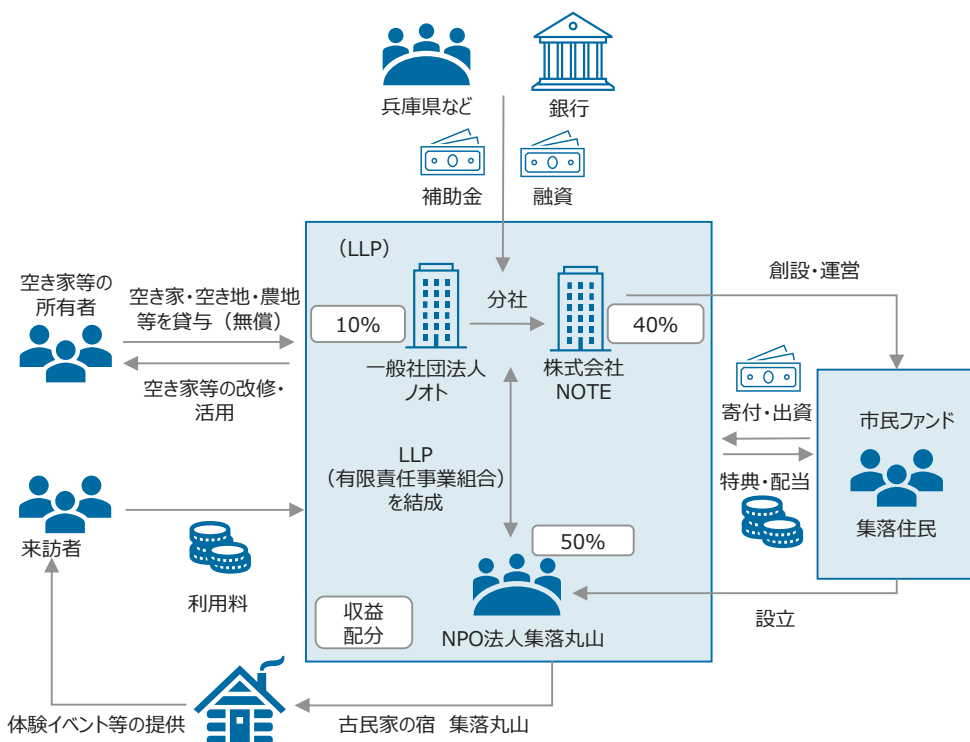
兵庫県など

銀行

補助金

融資

（LLP）

空き家等の所有者

空き家・空き地・農地等を貸与（無償）

空き家等の改修・活用

10%

一般社団法人ノオト

分社

株式会社NOTE

40%

創設・運営

寄付・出資

特典・配当

市民ファンド

集落住民

LLP（有限責任事業組合）を結成

来訪者

利用料

50%

NPO法人集落丸山

収益配分

設立

体験イベント等の提供

古民家の宿　集落丸山